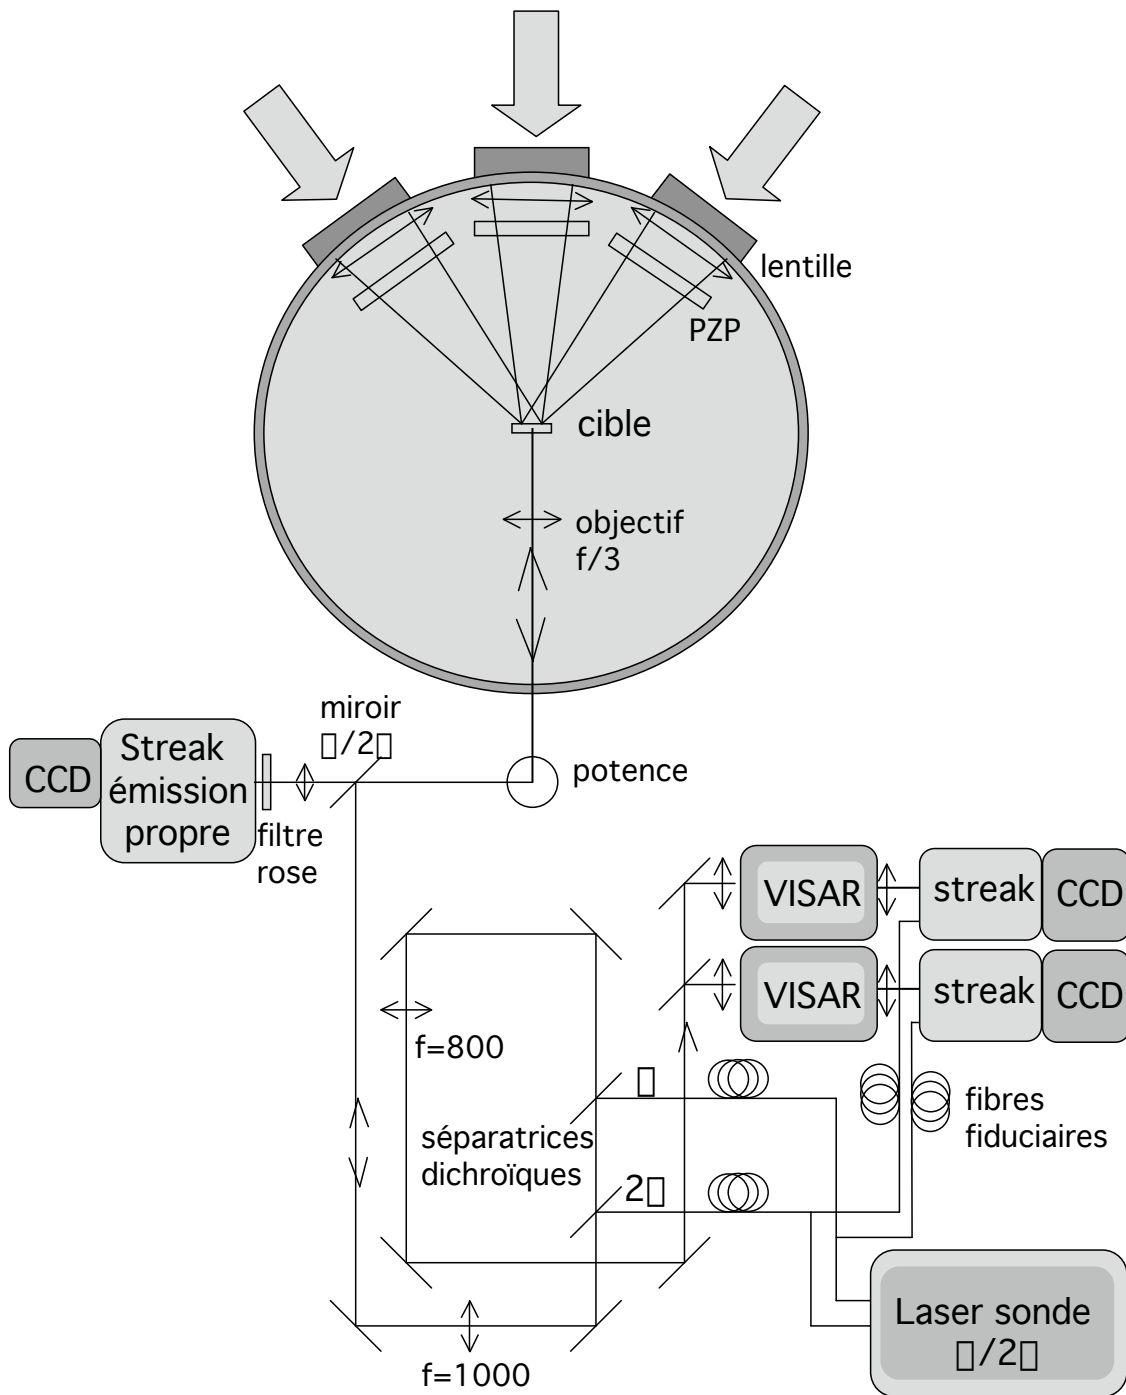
lentille

PZP

cible

objectif f/3

miroir
□/2□

CCD

Streak émission propre

filtre rose

potence

VISAR

streak

CCD

VISAR

streak

CCD

f=800

□

séparatrices dichroïques

2□

fibres fiduciaires

f=1000

Laser sonde □/2□